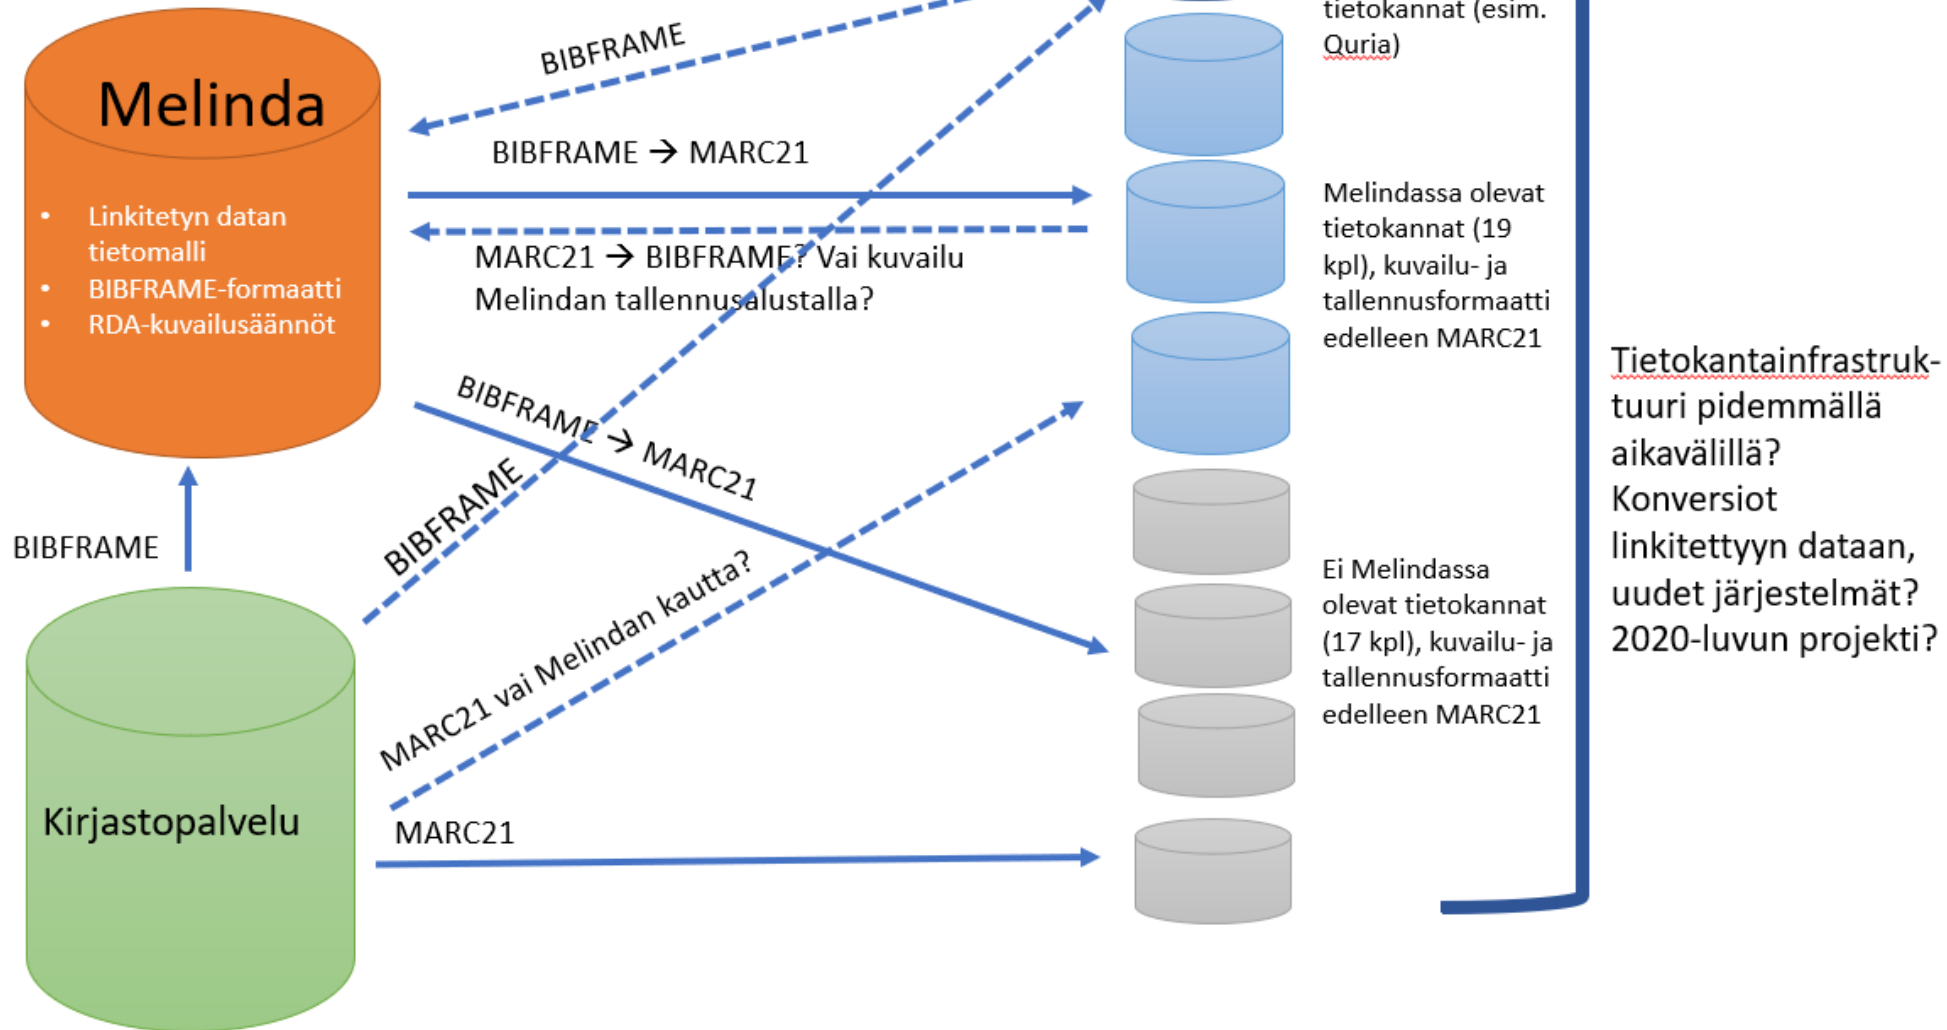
Melinda

- Linkitetyn datan tietomalli
- BIBFRAME-formaatti
- RDA-kuvailusäännöt

BIBFRAME

BIBFRAME → MARC21

MARC21 → BIBFRAME? Vai kuvailu Melindan tallennusalustalla?

BIBFRAME → MARC21

BIBFRAME

BIBFRAME

MARC21 vai Melindan kautta?

MARC21

Kirjastopalvelu

tietokannat (esim. Quria)

Melindassa olevat tietokannat (19 kpl), kuvailu- ja tallennusformaatti edelleen MARC21

Ei Melindassa olevat tietokannat (17 kpl), kuvailu- ja tallennusformaatti edelleen MARC21

Tietokantainfrastruktuuri pidemmällä aikavälillä? Konversiot linkitettyyn dataan, uudet järjestelmät? 2020-luvun projekti?